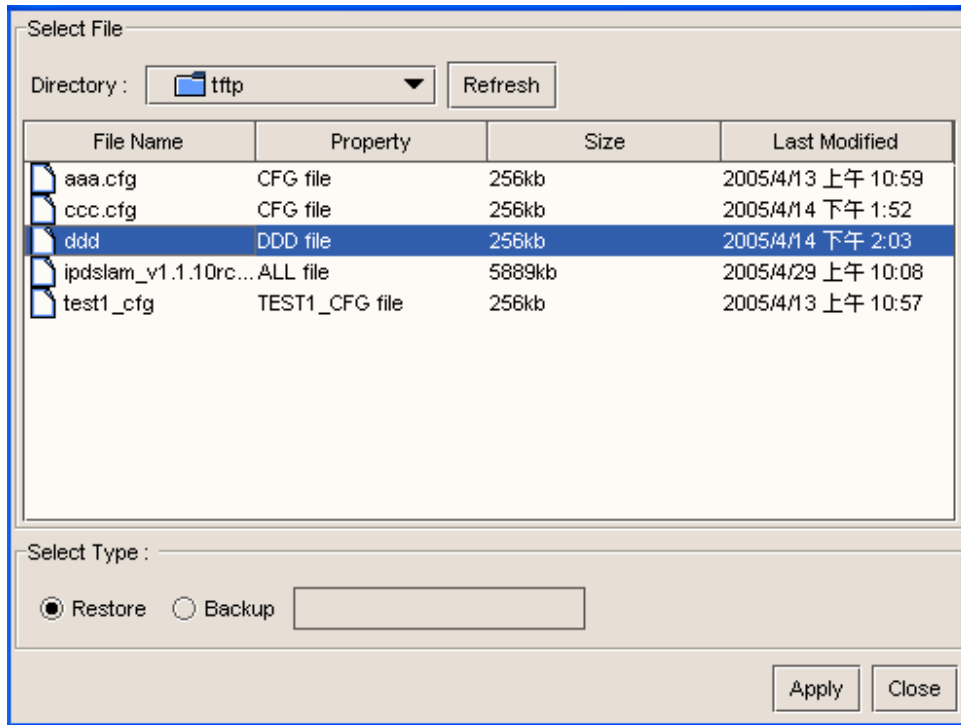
Select File

Directory : tftp

Refresh

| File Name | Property | Size | Last Modified |
|---|---|---|---|
| aaa.cfg | CFG file | 256kb | 2005/4/13 上午 10:59 |
| ccc.cfg | CFG file | 256kb | 2005/4/14 下午 1:52 |
| ddd | DDD file | 256kb | 2005/4/14 下午 2:03 |
| ipdslam_v1.1.10rc... | ALL file | 5889kb | 2005/4/29 上午 10:08 |
| test1_cfg | TEST1_CFG file | 256kb | 2005/4/13 上午 10:57 |

Select Type :

Restore Backup

Apply Close